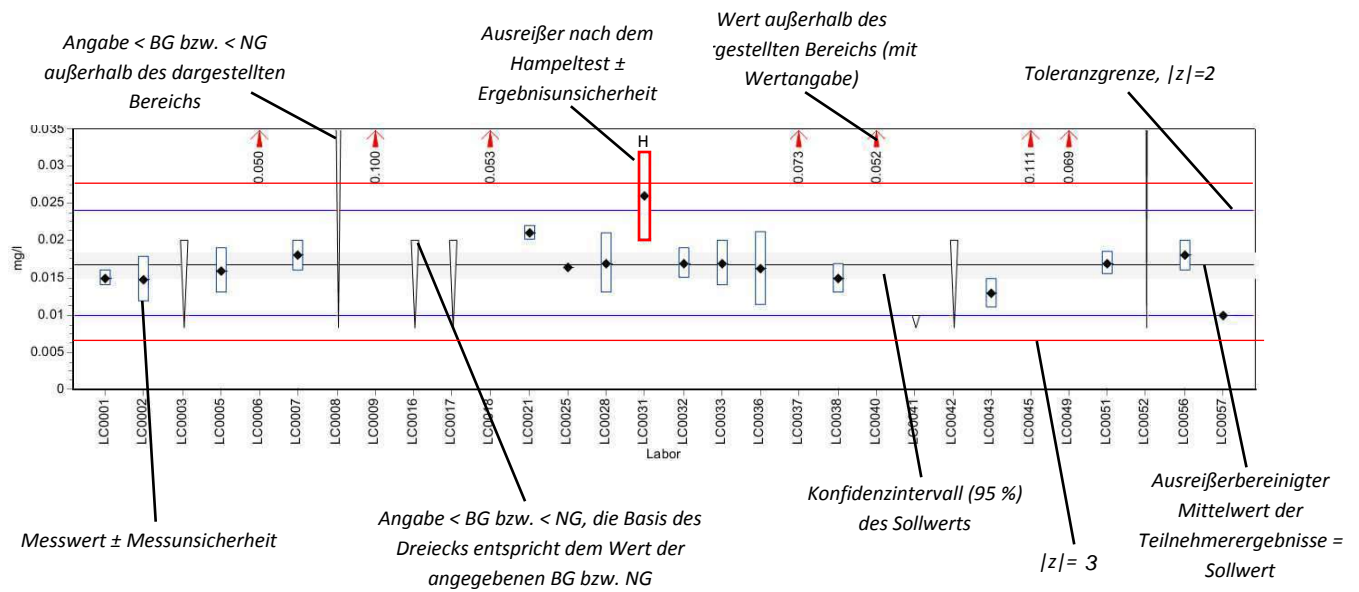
Angabe < BG bzw. < NG außerhalb des dargestellten Bereichs

Ausreißer nach dem Hampeltest ± Ergebnisunsicherheit

Wert außerhalb des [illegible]gestellten Bereichs (mit Wertangabe)

Toleranzgrenze, |z|=2

0.035
0.03
0.025
0.02
0.015
0.01
0.005
0

mg/l

0.050
0.100
0.053
H
0.073
0.052
0.111
0.069

LC0001 LC0002 LC0003 LC0005 LC0006 LC0007 LC0008 LC0009 LC0016 LC0017 LC0018 LC0021 LC0025 LC0028 LC0031 LC0032 LC0033 LC0036 LC0037 LC0038 LC0040 LC0041 LC0042 LC0043 LC0045 LC0049 LC0051 LC0052 LC0056 LC0057

Labor

Messwert ± Messunsicherheit

Angabe < BG bzw. < NG, die Basis des Dreiecks entspricht dem Wert der angegebenen BG bzw. NG

Konfidenzintervall (95 %) des Sollwerts

|z|= 3

Ausreißerbereinigter Mittelwert der Teilnehmerergebnisse = Sollwert